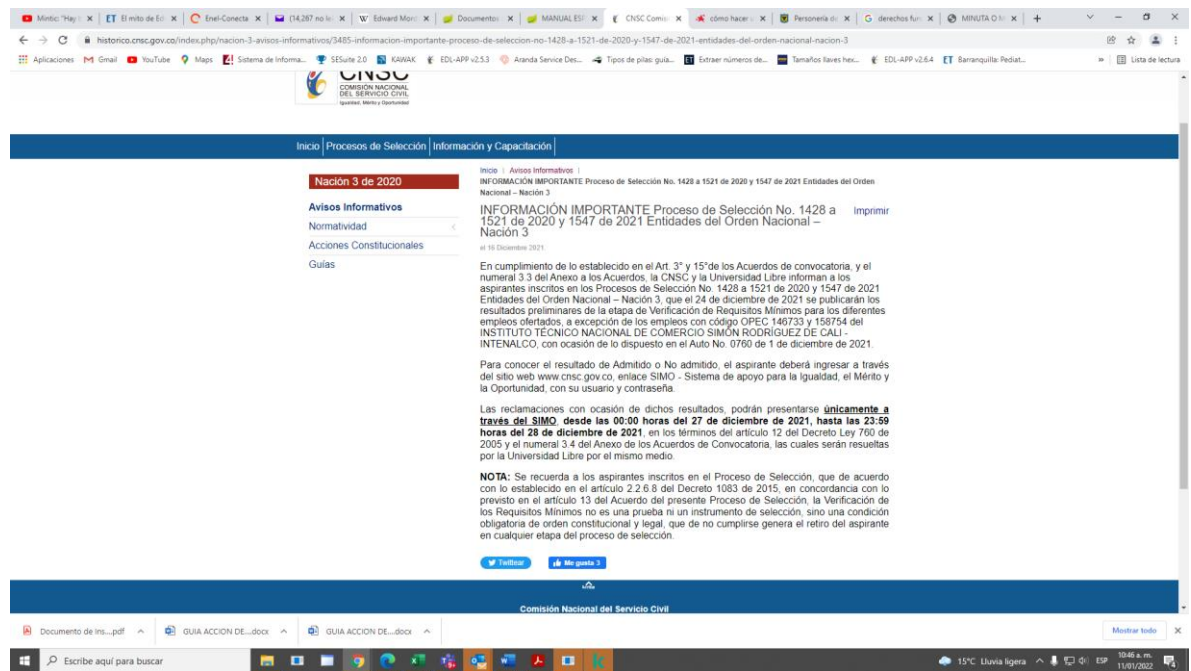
Mintic "Hay | El mito de Ed | Enel-Conecta | (14.287 no le | Edward Mord | Documentos | MANUAL ESP | CNSC Comis | cómo hacer u | Personería de | derechos fun | MINUTA O M | +

historico.cnsc.gov.co/index.php/nacion-3-avisos-informativos/3485-informacion-importante-proceso-de-seleccion-no-1428-a-1521-de-2020-y-1547-de-2021-entidades-del-orden-nacional-nacion-3

Aplicaciones Gmail YouTube Maps Sistema de Informa... SESuite 2.0 KAWAK EDL-APP v2.5.3 Aranda Service Des... Tipos de pilas: guía... Extraer números de... Tamaños llaves hex... EDL-APP v2.6.4 Barranquilla: Pediat... » Lista de lectura

CNSC
COMISIÓN NACIONAL DEL SERVICIO CIVIL
Igualdad, Mérito y Oportunidad

Inicio | Procesos de Selección | Información y Capacitación

Nación 3 de 2020

Avisos Informativos
Normatividad
Acciones Constitucionales
Guías

Inicio | Avisos Informativos | INFORMACIÓN IMPORTANTE Proceso de Selección No. 1428 a 1521 de 2020 y 1547 de 2021 Entidades del Orden Nacional – Nación 3

INFORMACIÓN IMPORTANTE Proceso de Selección No. 1428 a 1521 de 2020 y 1547 de 2021 Entidades del Orden Nacional – Nación 3

Imprimir

el 16 Diciembre 2021

En cumplimiento de lo establecido en el Art. 3° y 15°de los Acuerdos de convocatoria, y el numeral 3.3 del Anexo a los Acuerdos, la CNSC y la Universidad Libre informan a los aspirantes inscritos en los Procesos de Selección No. 1428 a 1521 de 2020 y 1547 de 2021 Entidades del Orden Nacional – Nación 3, que el 24 de diciembre de 2021 se publicarán los resultados preliminares de la etapa de Verificación de Requisitos Mínimos para los diferentes empleos ofertados, a excepción de los empleos con código OPEC 146733 y 158754 del INSTITUTO TÉCNICO NACIONAL DE COMERCIO SIMÓN RODRÍGUEZ DE CALI - INTENALCO, con ocasión de lo dispuesto en el Auto No. 0760 de 1 de diciembre de 2021.

Para conocer el resultado de Admitido o No admitido, el aspirante deberá ingresar a través del sitio web www.cnsc.gov.co, enlace SIMO - Sistema de apoyo para la Igualdad, el Mérito y la Oportunidad, con su usuario y contraseña.

Las reclamaciones con ocasión de dichos resultados, podrán presentarse únicamente a través del SIMO, desde las 00:00 horas del 27 de diciembre de 2021, hasta las 23:59 horas del 28 de diciembre de 2021, en los términos del artículo 12 del Decreto Ley 760 de 2005 y el numeral 3.4 del Anexo de los Acuerdos de Convocatoria, las cuales serán resueltas por la Universidad Libre por el mismo medio.

NOTA: Se recuerda a los aspirantes inscritos en el Proceso de Selección, que de acuerdo con lo establecido en el artículo 2.2.6.8 del Decreto 1083 de 2015, en concordancia con lo previsto en el artículo 13 del Acuerdo del presente Proceso de Selección, la Verificación de los Requisitos Mínimos no es una prueba ni un instrumento de selección, sino una condición obligatoria de orden constitucional y legal, que de no cumplirse genera el retiro del aspirante en cualquier etapa del proceso de selección.

Twittear | Me gusta 3

Comisión Nacional del Servicio Civil

Documento de Ins....pdf | GUIA ACCION DE....docx | GUIA ACCION DE....docx | Mostrar todo

Escribe aquí para buscar | 15°C Lluvia ligera | ESP | 10:46 a. m. 11/01/2022